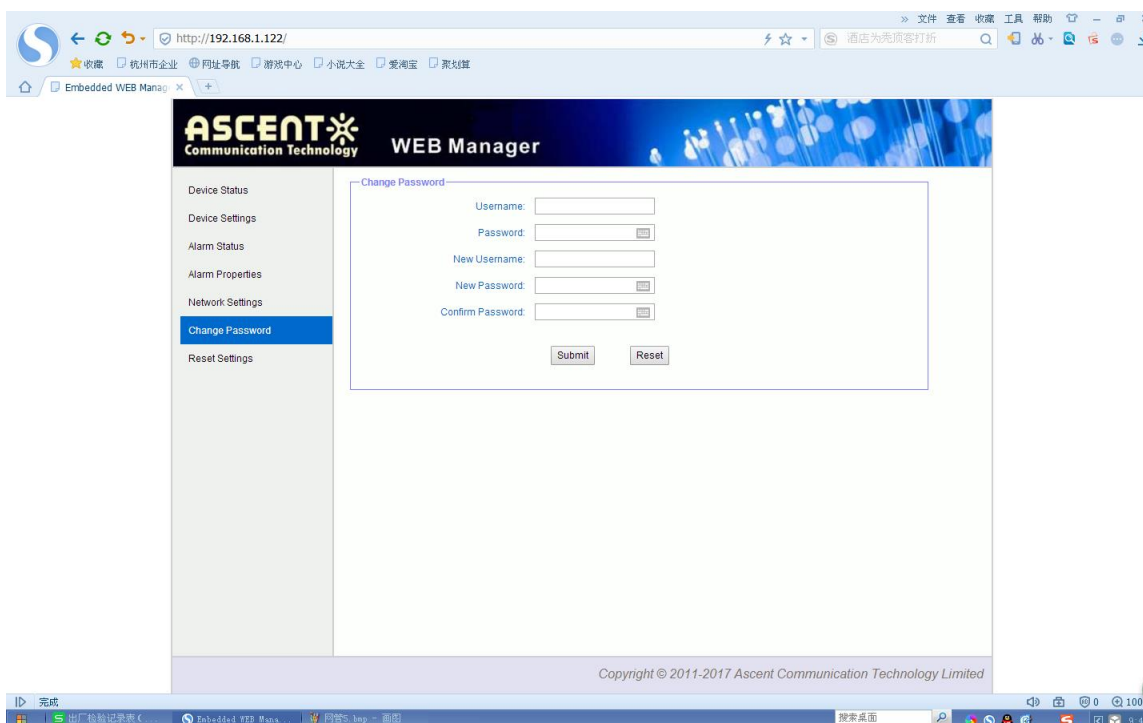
» 文件 查看 收藏 工具 帮助

http://192.168.1.122/

酒店为先项客打折

收藏 杭州市企业 网址导航 游戏中心 小说大全 爱淘宝 聚划算

Embedded WEB Manag ×

ASCENT
Communication Technology

WEB Manager

Device Status

Device Settings

Alarm Status

Alarm Properties

Network Settings

Change Password

Reset Settings

Change Password

Username:

Password:

New Username:

New Password:

Confirm Password:

Submit

Reset

Copyright © 2011-2017 Ascent Communication Technology Limited

完成

出厂检验记录表(...

Embedded WEB Mana...

网管5.bmp - 画图

搜索桌面

0

100